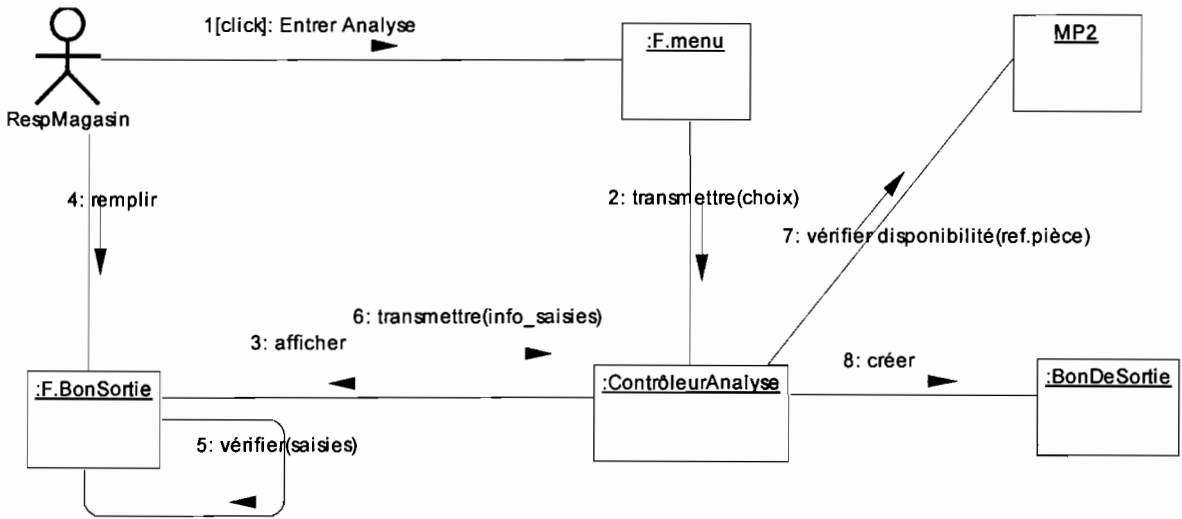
1[click]: Entrer Analyse

:F.menu

MP2

RespMagasin

4: remplir

2: transmettre(choix)

7: vérifier disponibilité(ref.pièce)

6: transmettre(info_saisies)

3: afficher

8: créer

:F.BonSortie

:ContrôleurAnalyse

:BonDeSortie

5: vérifier(saisies)